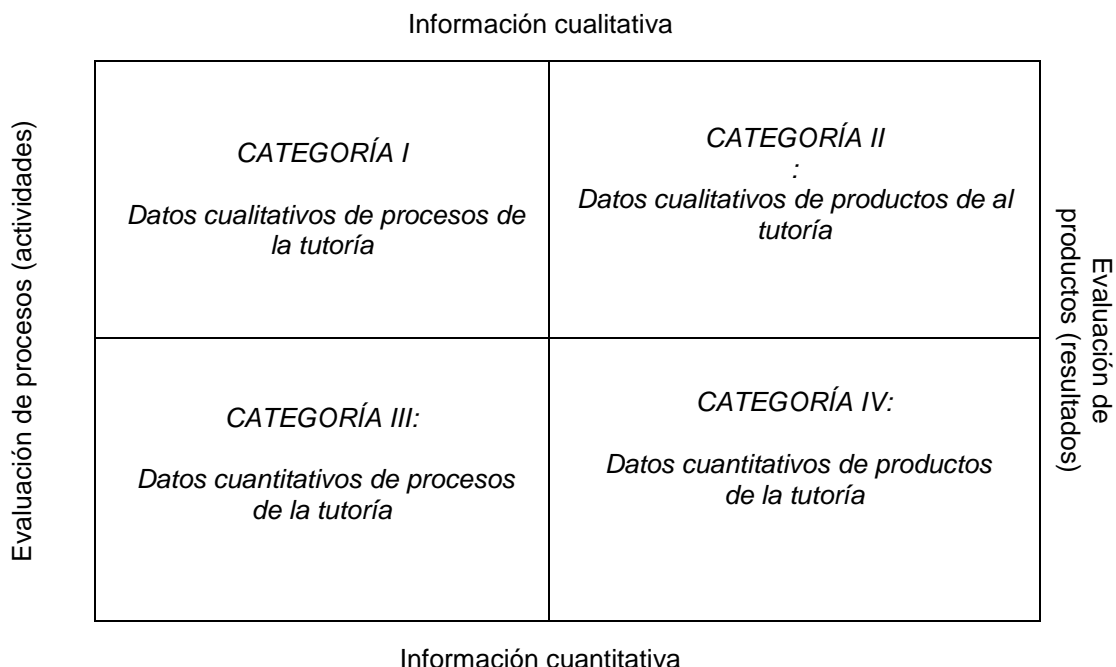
Información cualitativa

Evaluación de procesos (actividades)

| CATEGORÍA I Datos cualitativos de procesos de la tutoría | CATEGORÍA II : Datos cualitativos de productos de al tutoría |
|---|---|
| CATEGORÍA III: Datos cuantitativos de procesos de la tutoría | CATEGORÍA IV: Datos cuantitativos de productos de la tutoría |

Evaluación de productos (resultados)

Información cuantitativa